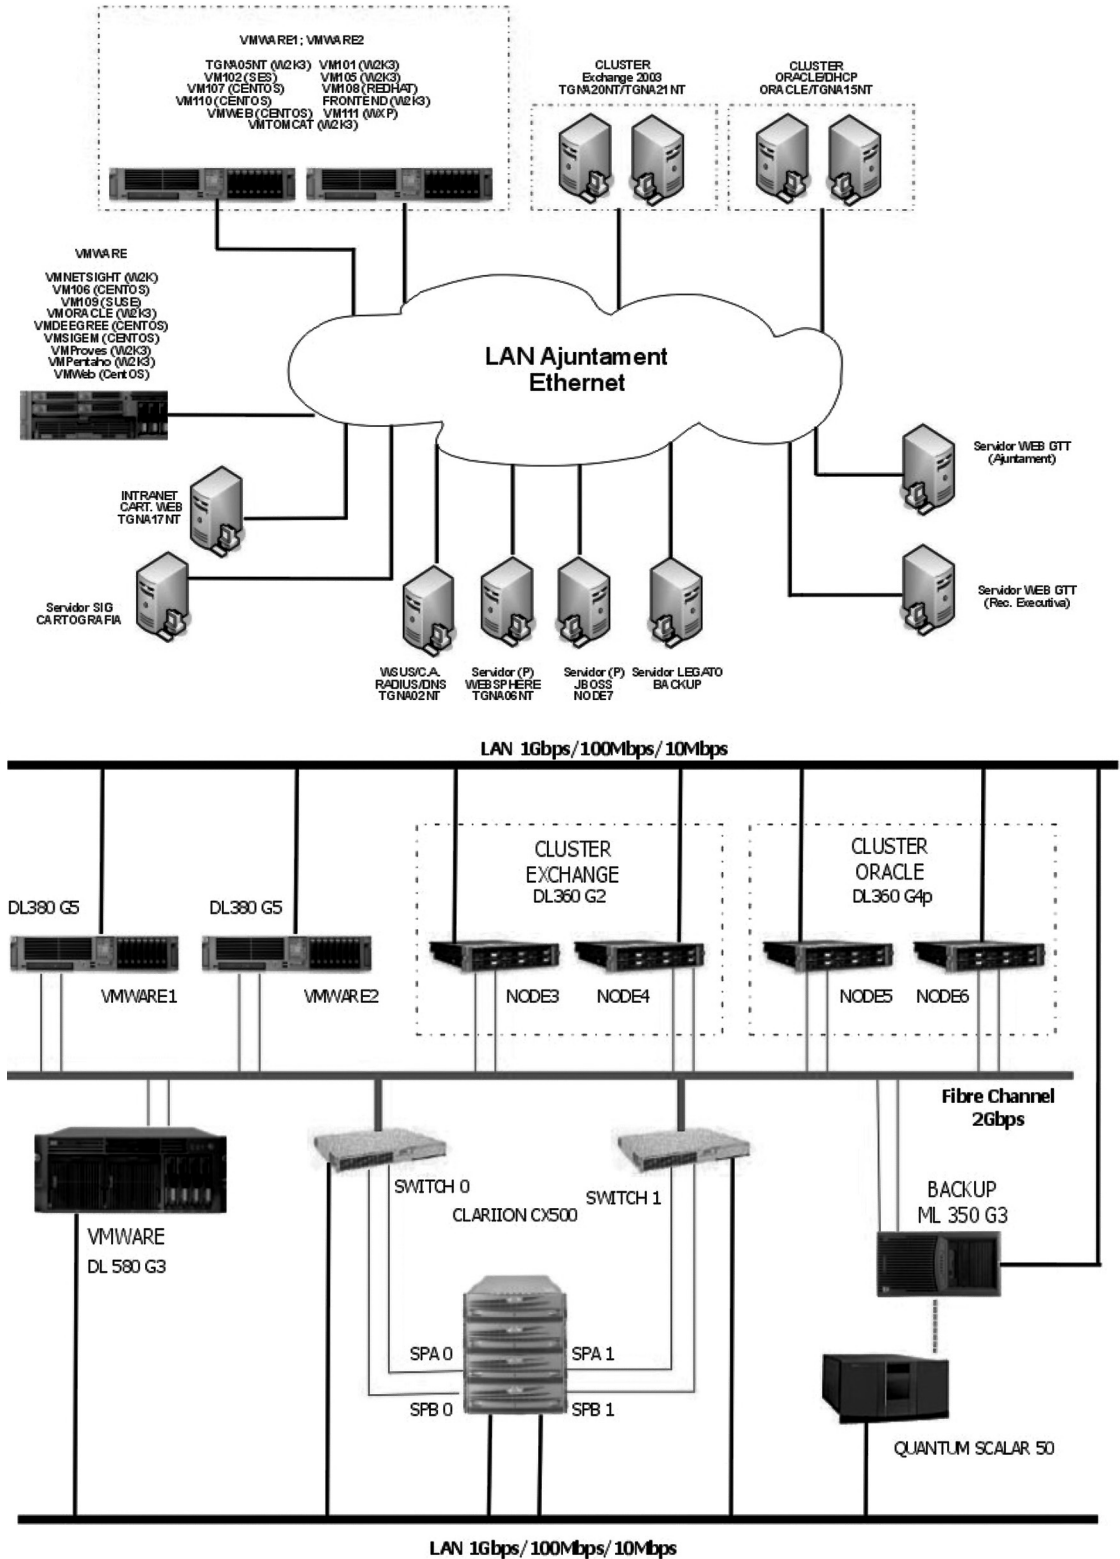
VMWARE1 ; VMWARE2

TGNA05NT (W2K3) VM101 (W2K3)
VM102 (SES) VM105 (W2K3)
VM107 (CENTOS) VM108 (REDHAT)
VM110 (CENTOS) FRONTEND (W2K3)
VMWEB (CENTOS) VM111 (WXP)
VMTOMCAT (W2K3)

CLUSTER
Exchange 2003
TGNA20NT/TGNA21NT

CLUSTER
ORACLE/DHCP
ORACLE/TGNA15NT

VMWARE

VMNETSIGHT (W2K)
VM106 (CENTOS)
VM109 (SUSE)
VMORACLE (W2K3)
VMDEEGREE (CENTOS)
VMSIGEM (CENTOS)
VMProves (W2K3)
VMPentaho (W2K3)
VMWeb (CentOS)

LAN Ajuntament
Ethernet

Servidor WEB GTT
(Ajuntament)

Servidor WEB GTT
(Rec. Executiva)

INTRANET
CART. WEB
TGNA17NT

Servidor SIG
CARTOGRAFIA

WSUS/C.A.
RADIUS/DNS
TGNA02NT

Servidor (P)
WEBSPHERE
TGNA06NT

Servidor (P)
JBOSS
NODE7

Servidor LEGATO
BACKUP

LAN 1Gbps/100Mbps/10Mbps

CLUSTER
EXCHANGE
DL360 G2

CLUSTER
ORACLE
DL360 G4p

DL380 G5

DL380 G5

VMWARE1

VMWARE2

NODE3 NODE4

NODE5 NODE6

Fibre Channel
2Gbps

SWITCH 0

SWITCH 1

CLARIION CX500

VMWARE
DL 580 G3

BACKUP
ML 350 G3

SPA 0

SPA 1

SPB 0

SPB 1

QUANTUM SCALAR 50

LAN 1Gbps/100Mbps/10Mbps